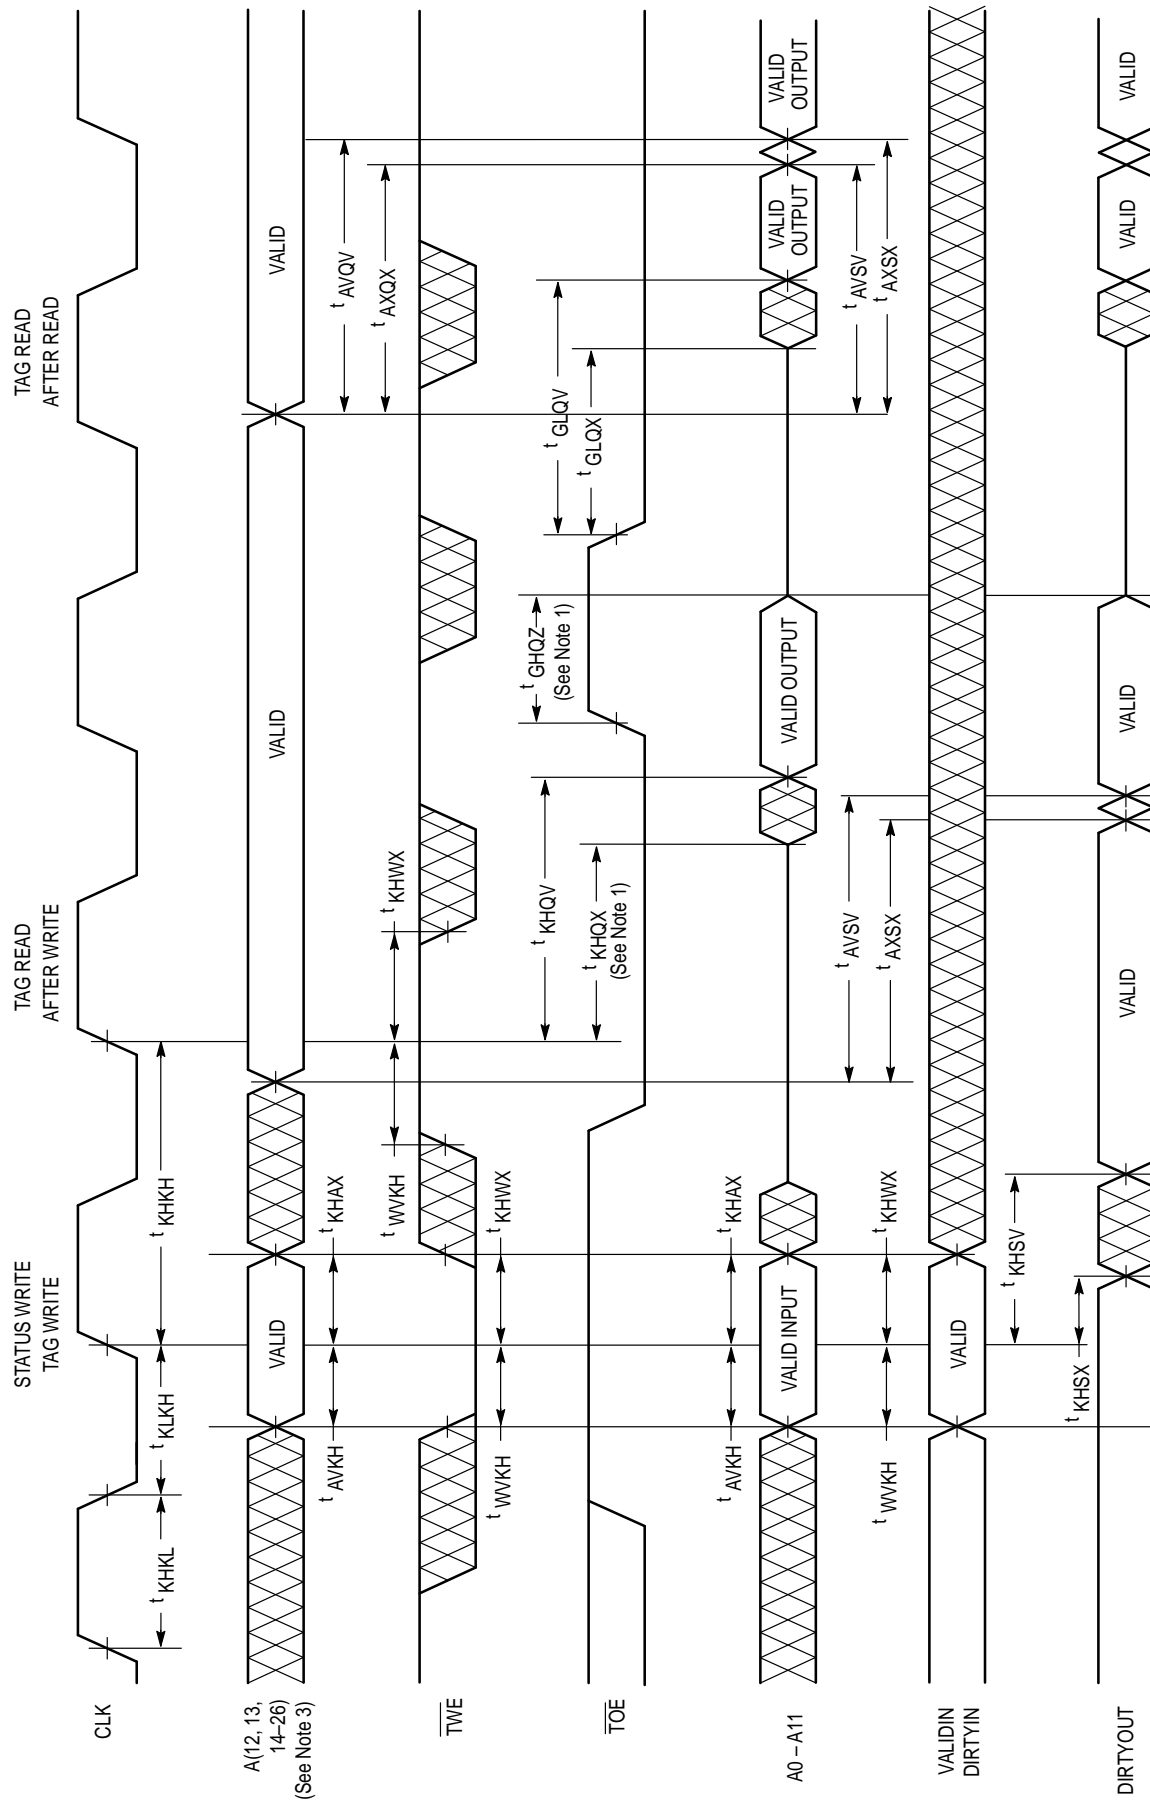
STATUS WRITE
TAG WRITE

TAG READ
AFTER WRITE

TAG READ
AFTER READ

CLK

A(12, 13, 14–26) (See Note 3)

$\overline{TWE}$

$\overline{TOE}$

A0 – A11

VALIDIN
DIRTYIN

DIRTYOUT

$t_{KHKL}$

$t_{KLKH}$

$t_{KHKH}$

$t_{AVKH}$

$t_{KHAX}$

$t_{WVKH}$

$t_{KHWX}$

$t_{WVKH}$

$t_{KHWX}$

$t_{AVKH}$

$t_{KHAX}$

$t_{WVKH}$

$t_{KHWX}$

$t_{KHSX}$

$t_{KHSV}$

VALID

VALID INPUT

VALID

$t_{KHQV}$

$t_{KHQX}$ (See Note 1)

$t_{AVSV}$

$t_{AXSX}$

VALID

VALID

$t_{GHQZ}$ (See Note 1)

VALID OUTPUT

VALID

$t_{GLQV}$

$t_{GLQX}$

$t_{AVQV}$

$t_{AXQX}$

VALID

VALID OUTPUT

VALID OUTPUT

$t_{AVSV}$

$t_{AXSX}$

VALID

VALID